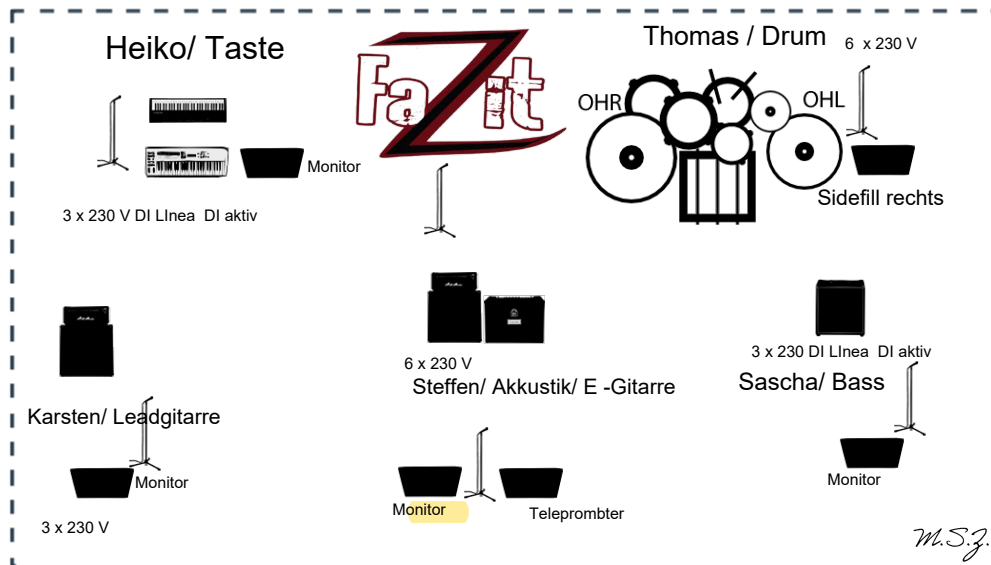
Heiko/ Taste

FaZit

Thomas / Drum

6 x 230 V

OHR

OHL

Monitor

Sidefill rechts

3 x 230 V DI LInea DI aktiv

6 x 230 V

Steffen/ Akkustik/ E -Gitarre

3 x 230 DI LInea DI aktiv

Sascha/ Bass

Karsten/ Leadgitarre

Monitor

Monitor

3 x 230 V

Monitor

Teleprombter

M.S.Z.